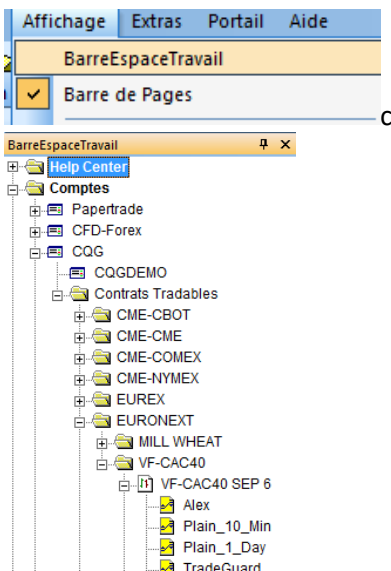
Affichage Extras Portail Aide

BarreEspaceTravail

Barre de Pages

C

BarreEspaceTravail

Help Center

Comptes

Papertrade

CFD-Forex

CQG

CQGDEMO

Contrats Tradables

CME-CBOT

CME-CME

CME-COMEX

CME-NYMEX

EUREX

EURONEXT

MILL WHEAT

VF-CAC40

VF-CAC40 SEP 6

Alex

Plain_10_Min

Plain_1_Day

TradeGuard